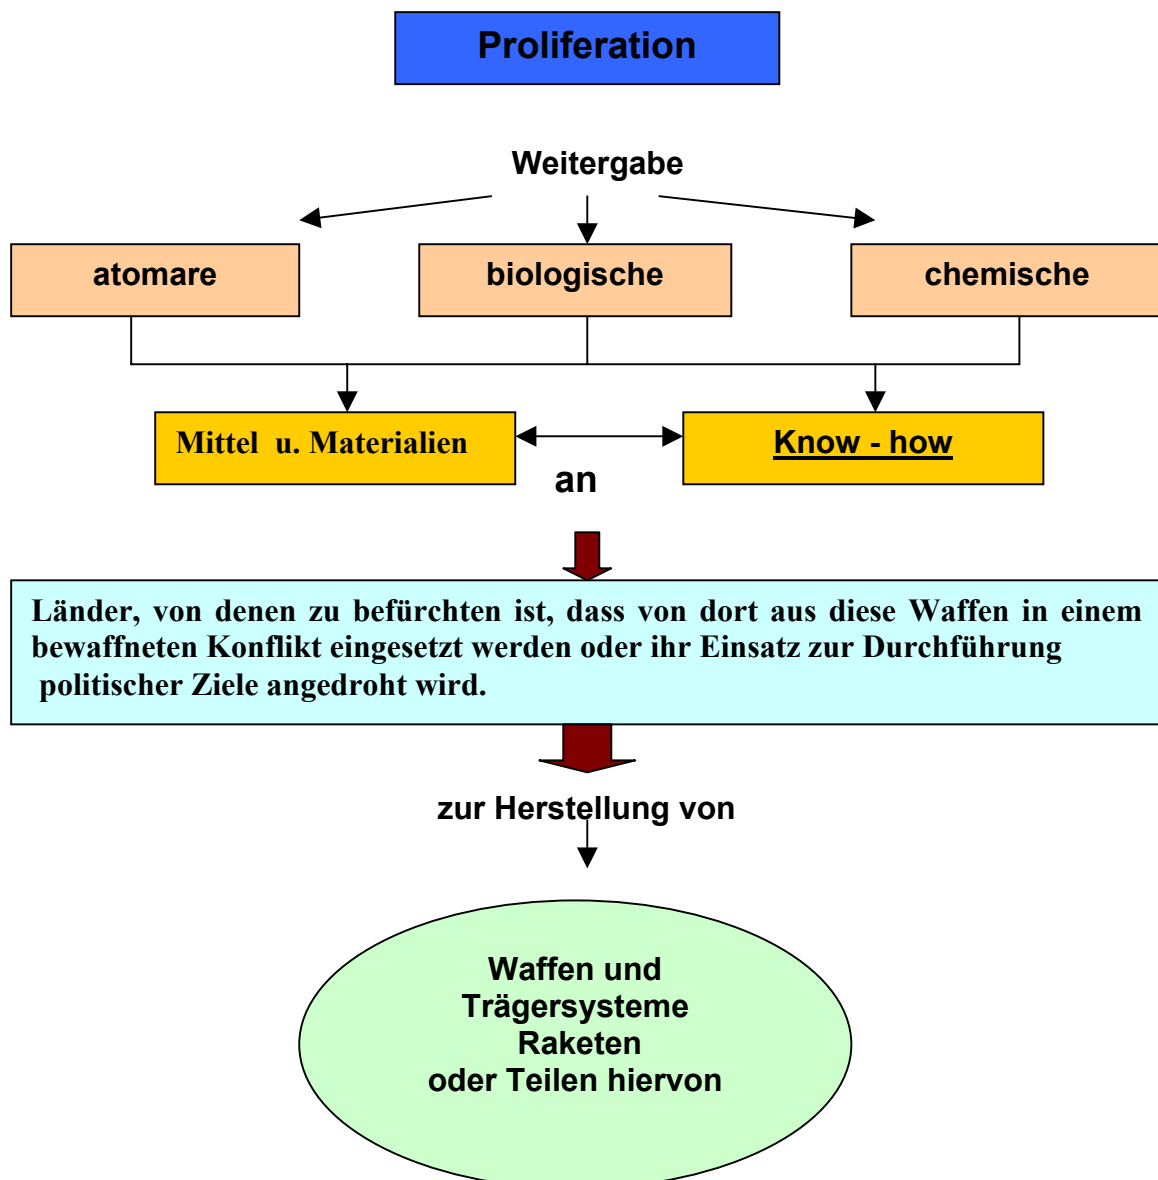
Proliferation

Weitergabe

atomare

biologische

chemische

Mittel u. Materialien

Know - how

an

Länder, von denen zu befürchten ist, dass von dort aus diese Waffen in einem bewaffneten Konflikt eingesetzt werden oder ihr Einsatz zur Durchführung politischer Ziele angedroht wird.

zur Herstellung von

Waffen und
Trägersysteme
Raketen
oder Teilen hiervon